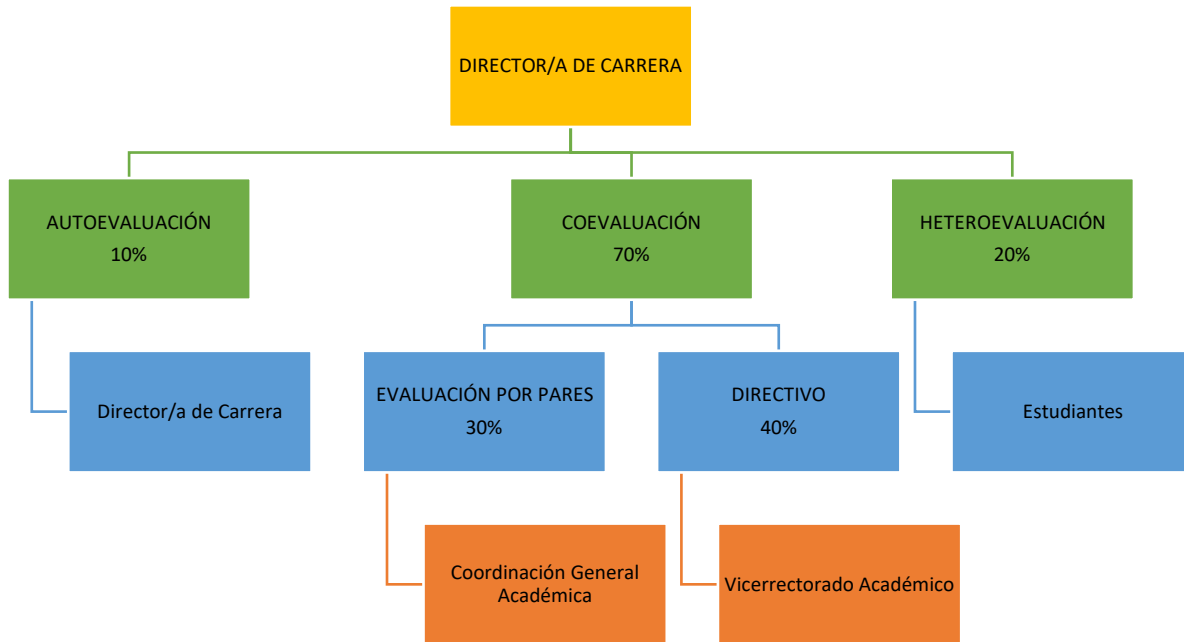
DIRECTOR/A DE CARRERA

AUTOEVALUACIÓN
10%

COEVALUACIÓN
70%

HETEROEVALUACIÓN
20%

Director/a de Carrera

EVALUACIÓN POR PARES
30%

DIRECTIVO
40%

Estudiantes

Coordinación General Académica

Vicerrectorado Académico